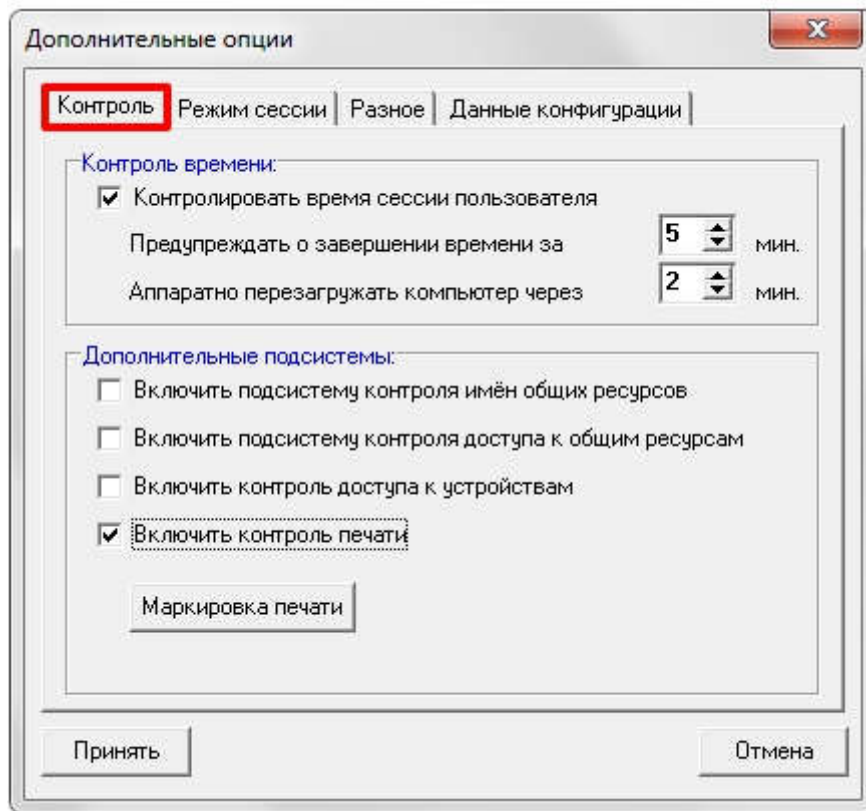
Дополнительные опции

Контроль | Режим сессии | Разное | Данные конфигурации

Контроль времени:

☑ Контролировать время сессии пользователя

Предупреждать о завершении времени за 5 мин.

Аппаратно перезагружать компьютер через 2 мин.

Дополнительные подсистемы:

☐ Включить подсистему контроля имён общих ресурсов

☐ Включить подсистему контроля доступа к общим ресурсам

☐ Включить контроль доступа к устройствам

☑ Включить контроль печати

Маркировка печати

Принять

Отмена